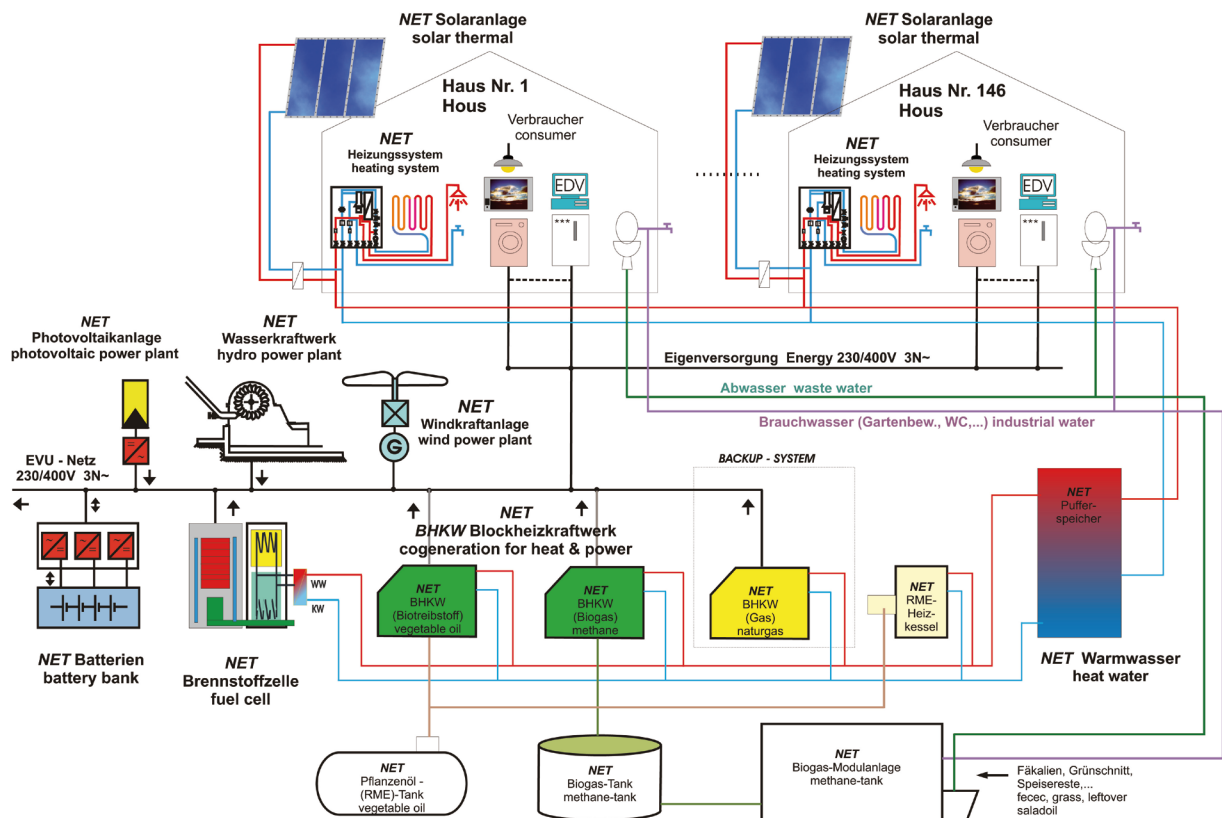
NET Solaranlage
solar thermal

NET Solaranlage
solar thermal

Haus Nr. 1
Hous

Haus Nr. 146
Hous

NET
Heizungssystem
heating system

Verbraucher
consumer

EDV

NET
Heizungssystem
heating system

Verbraucher
consumer

EDV

NET
Photovoltaikanlage
photovoltaic power plant

NET
Wasserkraftwerk
hydro power plant

Eigenversorgung Energy 230/400V 3N~

Abwasser waste water

Brauchwasser (Gartenbew., WC,...) industrial water

NET
Windkraftanlage
wind power plant

G

EVU - Netz
230/400V 3N~

BACKUP - SYSTEM

NET
BHKW Blockheizkraftwerk
cogeneration for heat & power

NET
Puffer-
speicher

WW
KW

NET
BHKW
(Biotreibstoff)
vegetable oil

NET
BHKW
(Biogas)
methane

NET
BHKW
(Gas)
naturgas

NET
RME-
Heiz-
kessel

NET Batterien
battery bank

NET
Brennstoffzelle
fuel cell

NET Warmwasser
heat water

NET
Pflanzenöl -
(RME)-Tank
vegetable oil

NET
Biogas-Tank
methane-tank

NET
Biogas-Modulanlage
methane-tank

Fäkalien, Grünschnitt,
Speisereste,...
fecec, grass, leftover
saladoil